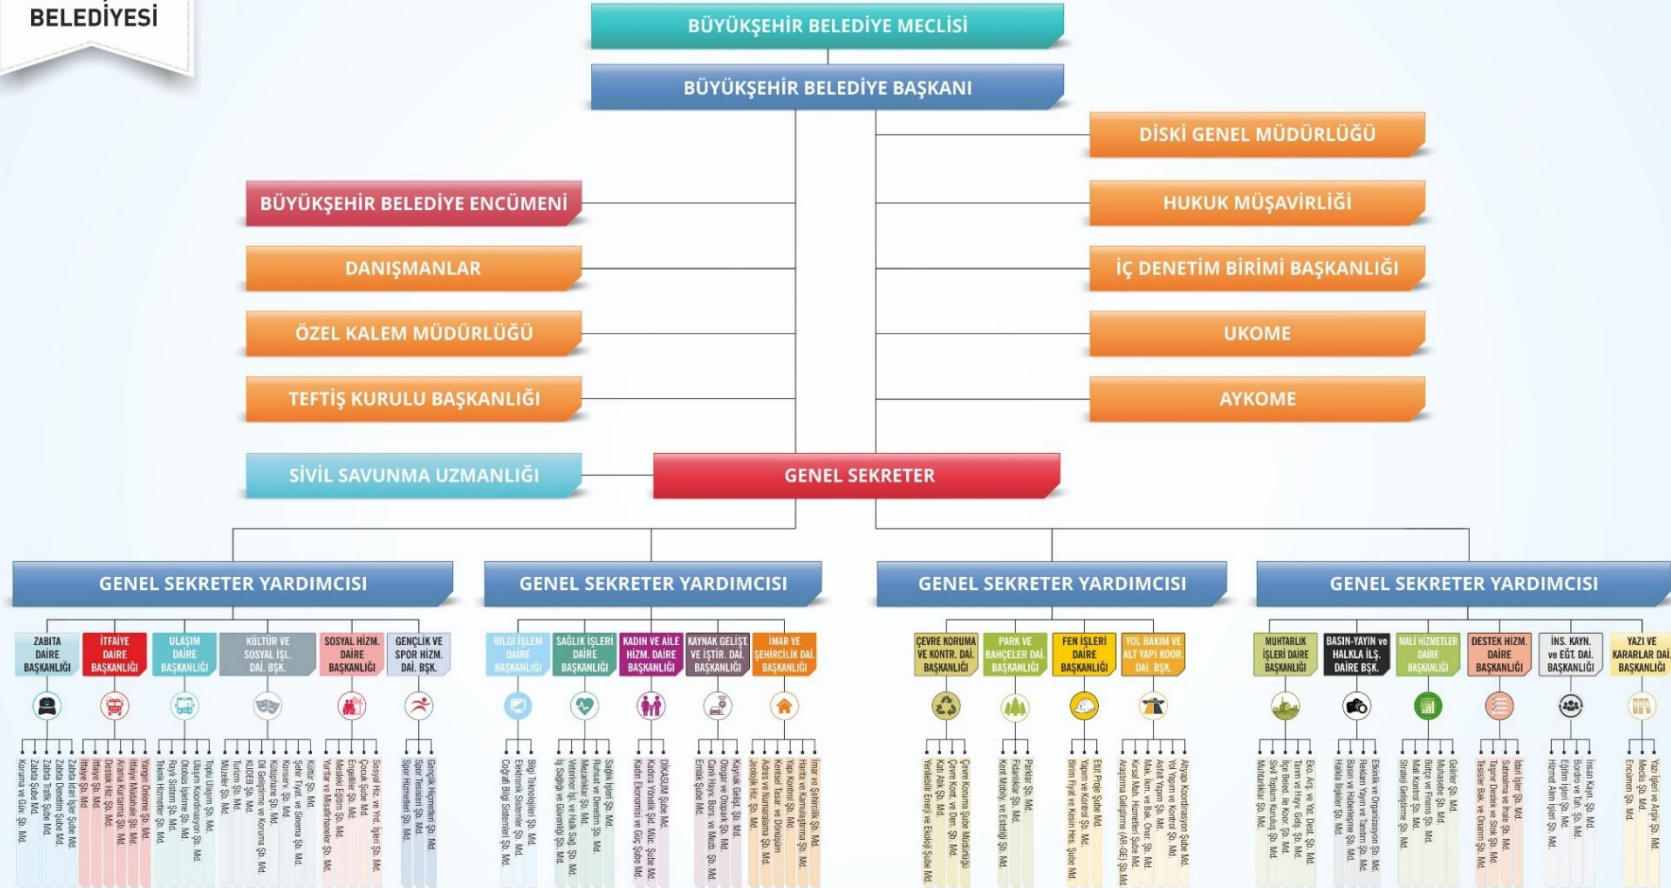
BELEDİYESİ

BÜYÜKŞEHİR BELEDİYE MECLİSİ

BÜYÜKŞEHİR BELEDİYE BAŞKANI

DİSKİ GENEL MÜDÜRLÜĞÜ

BÜYÜKŞEHİR BELEDİYE ENCÜMENİ

HUKUK MÜŞAVİRLİĞİ

DANIŞMANLAR

İÇ DENETİM BİRİMİ BAŞKANLIĞI

ÖZEL KALEM MÜDÜRLÜĞÜ

UKOME

TEFTİŞ KURULU BAŞKANLIĞI

AYKOME

SİVİL SAVUNMA UZMANLIĞI

GENEL SEKRETER

GENEL SEKRETER YARDIMCISI

GENEL SEKRETER YARDIMCISI

GENEL SEKRETER YARDIMCISI

GENEL SEKRETER YARDIMCISI

ZABITA DAİRE BAŞKANLIĞI

İTFAİYE DAİRE BAŞKANLIĞI

ULAŞIM DAİRE BAŞKANLIĞI

KÜLTÜR VE SOSYAL İŞL. DAİ. BŞK.

SOSYAL HİZM. DAİRE BAŞKANLIĞI

GENÇLİK VE SPOR HİZM. DAİ. BŞK.

BİLGİ İŞLEM DAİRE BAŞKANLIĞI

SAĞLIK İŞLERİ DAİRE BAŞKANLIĞI

KADIN VE AİLE HİZM. DAİRE BAŞKANLIĞI

KAYNAK GELİŞT. VE İŞTİR. DAİ. BAŞKANLIĞI

İMAR VE ŞEHİRCİLİK DAİ. BAŞKANLIĞI

ÇEVRE KORUMA VE KONTR. DAİ. BAŞKANLIĞI

PARK VE BAHÇELER DAİ. BAŞKANLIĞI

FEN İŞLERİ DAİRE BAŞKANLIĞI

YOL BAKIM VE ALT YAPI KOOR. DAİ. BŞK.

MUHTARLIK İŞLERİ DAİRE BAŞKANLIĞI

BASIN-YAYIN ve HALKLA İLŞ. DAİRE BŞK.

MALİ HİZMETLER DAİRE BAŞKANLIĞI

DESTEK HİZM. DAİRE BAŞKANLIĞI

İNS. KAYN. ve EĞT. DAİ. BAŞKANLIĞI

YAZI VE KARARLAR DAİ. BAŞKANLIĞI

Koruma ve Güv. Şb. Md.
Zabıta Şube Md.
Zabıta Trafik Şube Md.
Zabıta Denetim Şube Md.
Zabıta İdari İşler Şube Md.
İtfaiye Şb. Md.
İtfaiye Şb. Md.
Destek Hiz. Şb. Md.
Arama Kurtarma Şb. Md.
İtfaiye Müdahale Şb. Md.
Yangın Önleme Şb. Md.
Teknik Hizmetler Şb. Md.
Raylı Sistem Şb. Md.
Otobüs İşletme Şb. Md.
Ulaşım Koordinasyon Şb. Md.
Toplu Ulaşım Şb. Md.
Müzeler Şb. Md.
Turizm Şb. Md.
KUDEB Şb. Md.
Dil Geliştirme ve Koruma Şb. Md.
Kütüphane Şb. Md.
Konserv. Şb. Md.
Sahne Tiyat. ve Sinema Şb. Md.
Kültür Şb. Md.
Yurtlar ve Misafirhaneler Şb. Md.
Meslek Eğitim Şb. Md.
Engelliler Şb. Md.
Çocuk Şube Md.
Sosyal Hiz. ve Yrd. İşleri Şb. Md.
Spor Hizmetleri Şb. Md.
Spor Tesisleri Şb. Md.
Gençlik Hizmetleri Şb. Md.
Coğrafi Bilgi Sistemleri Şb. Md.
Elektronik Sistemler Şb. Md.
Bilgi Teknolojileri Şb. Md.
İş Sağlığı ve Güvenliği Şb. Md.
Veteriner İşl. ve Halk Sağ. Şb. Md.
Mezarlıklar Şb. Md.
Ruhsat ve Denetim Şb. Md.
Sağlık İşleri Şb. Md.
Kadın Ekonomisi ve Göç Şube Md.
Kadına Yönelik Şid. Müc. Şube Md.
DİKASUM Şube Md.
Emlak Şube Md.
Canlı Hayv. Bors. ve Mezb. Şb. Md.
Otogar ve Otoparklar Şb. Md.
Kaynak Gelişt. Şb. Md.
Jeoloji Hiz. Şb. Md.
Adres ve Numaralama Şb. Md.
Kentsel Tasar. ve Dönüşüm
Yapı Kontrol Şb. Md.
Harita ve Kamulaştırma Şb. Md.
İmar ve Şehircilik Şb. Md.
Yenilebilir Enerji ve Ekoloji Şube Md.
Katı Atık Şb. Md.
Çevre Kont. ve Den. Şb. Md.
Çevre Koruma Şube Müdürlüğü
Kent Mobily. ve Estetiği Şb. Md.
Fidanlıklar Şb. Md.
Parklar Şb. Md.
Birim Fiyat ve Keşif Hes. Şube Md.
Yapım ve Kontrol Şb. Md.
Etüt Proje Şube Md.
Araştırma Geliştirme (AR-GE) Şb. Md.
Kırsal Mah. Hizmetleri Şube Md.
Mak. İkm. ve Bak. Onr. Şb. Md.
Asfalt Yapım Şb. Md.
Yol Yapım ve Kontrol Şb. Md.
Altyapı Koordinasyon Şube Md.
Muhtarlıklar Şb. Md.
Sivil Toplum Kuruluş. Şb. Md.
İlçe Belediyeleri Koor. Şb. Md.
Tarım ve Hayv. Geliş. Şb. Md.
Eko. Arş. ve Yat. Dest. Şb. Md.
Halkla İlişkiler Şb. Md.
Basın ve Haberleşme Şb. Md.
Reklam Yayın ve Tanıtım Şb. Md.
Etkinlik ve Organizasyon Şb. Md.
Strateji Geliştirme Şb. Md.
Mali Kontrol Şb. Md.
Bütçe ve Harcama Şb. Md.
Muhasebe Şb. Md.
Gelirler Şb. Md.
Tesisler Bak. ve Onarım Şb. Md.
Taşınır Destek ve Stok Şb. Md.
Satınalma ve İhale Şb. Md.
İdari İşler Şb. Md.
Hizmet Alım İşleri Şb. Md.
Eğitim İşleri Şb. Md.
Bordro ve Tah. Şb. Md.
İnsan Kayn. Şb. Md.
Encümen Şb. Md.
Meclis Şb. Md.
Yazı İşleri ve Arşiv Şb. Md.